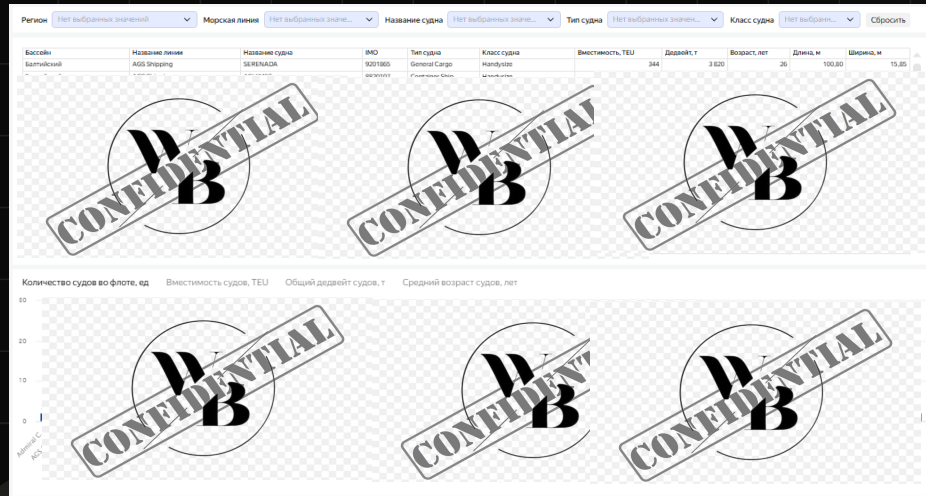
Регион Нет выбранных значений Морская линия Нет выбранных значе... Название судна Нет выбранных значе... Тип судна Нет выбранных значен... Класс судна Нет выбрання... Сбросить

| Бассейн | Название линии | Название судна | IMO | Тип судна | Класс судна | Вместимость, TEU | Дедвейт, т | Возраст, лет | Длина, м | Ширина, м |
|---|---|---|---|---|---|---|---|---|---|---|
| Балтийский | AGS Shipping | SERENADA | 9201865 | General Cargo | Handysize | 344 | 3 820 | 26 | 100,80 | 15,85 |
| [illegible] | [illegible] | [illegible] | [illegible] | Container Ship | Handysize | | | | | |

WB CONFIDENTIAL

WB CONFIDENTIAL

WB CONFIDENTIAL

Количество судов во флоте, ед Вместимость судов, TEU Общий дедвейт судов, т Средний возраст судов, лет

30

20

10

0

Admiral C

ACL

WB CONFIDENTIAL

WB CONFIDENTIAL

WB CONFIDENTIAL